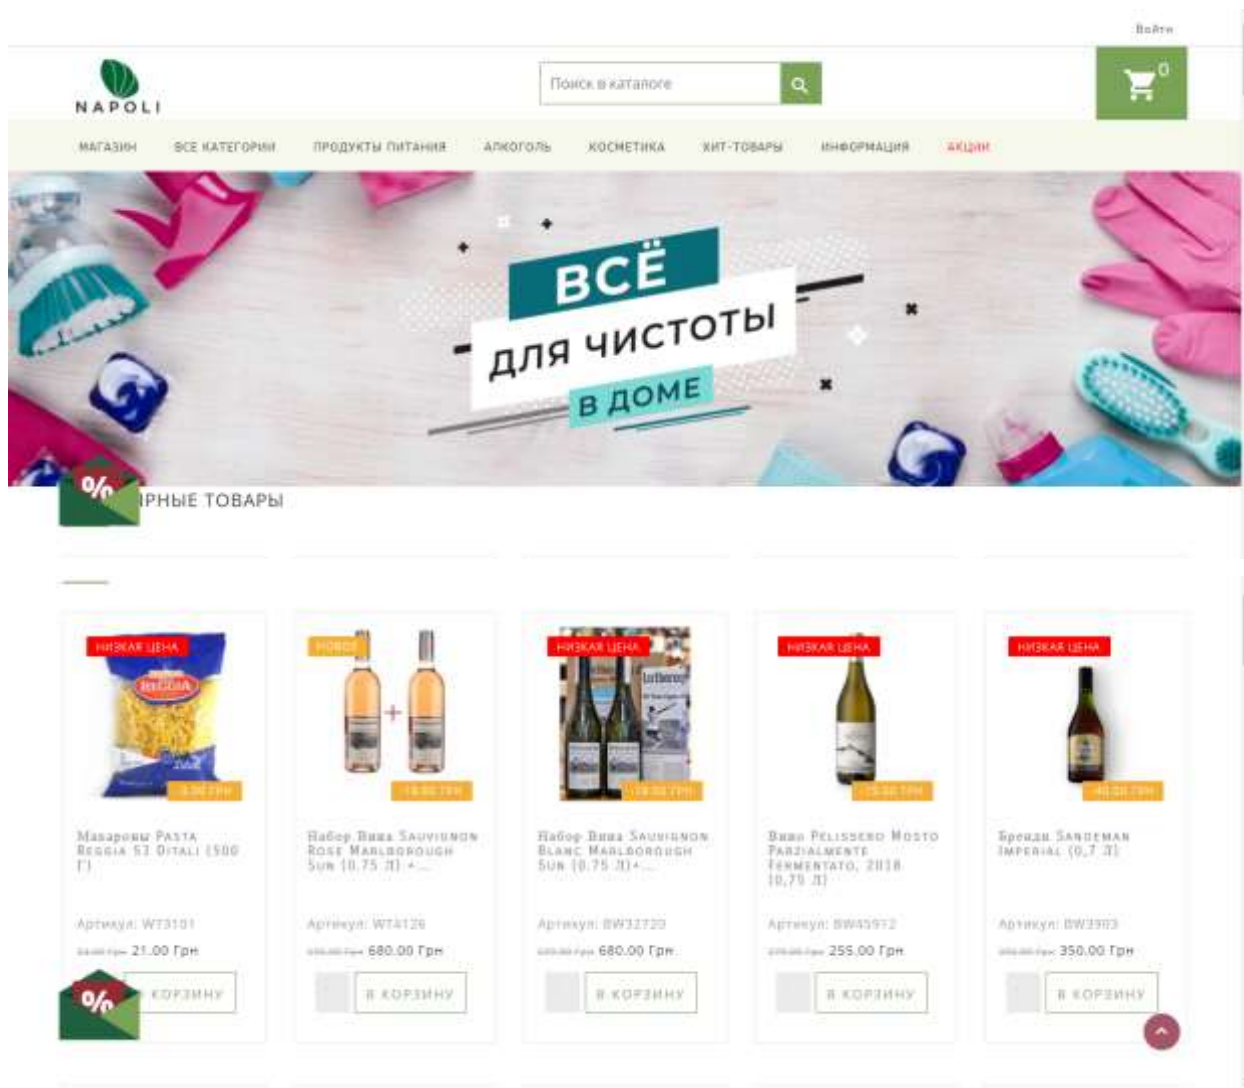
Войти

NAPOLI

Поиск в каталоге

0

МАГАЗИН ВСЕ КАТЕГОРИИ ПРОДУКТЫ ПИТАНИЯ АЛКОГОЛЬ КОСМЕТИКА ХИТ-ТОВАРЫ ИНФОРМАЦИЯ АКЦИИ

ВСЁ ДЛЯ ЧИСТОТЫ В ДОМЕ

%

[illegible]ЯРНЫЕ ТОВАРЫ

НИЗКАЯ ЦЕНА
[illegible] ГРН
Макароны Pasta Reggia 53 Ditali (500 г)
Артикул: WT3101
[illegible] 21.00 Грн
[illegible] КОРЗИНУ

НОВОЕ
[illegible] ГРН
Набор Вина Sauvignon Rose Marlborough Sun (0.75 л) + ...
Артикул: WT4126
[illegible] 680.00 Грн
В КОРЗИНУ

НИЗКАЯ ЦЕНА
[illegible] ГРН
Набор Вина Sauvignon Blanc Marlborough Sun (0.75 л) + ...
Артикул: BW32720
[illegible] 680.00 Грн
В КОРЗИНУ

НИЗКАЯ ЦЕНА
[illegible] ГРН
Вино Pelissero Mosto Parzialmente Fermentato, 2018 (0,75 л)
Артикул: BW45912
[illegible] 255.00 Грн
В КОРЗИНУ

НИЗКАЯ ЦЕНА
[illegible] ГРН
Бренди Sandeman Imperial (0,7 л)
Артикул: BW3903
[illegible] 350.00 Грн
В КОРЗИНУ

%